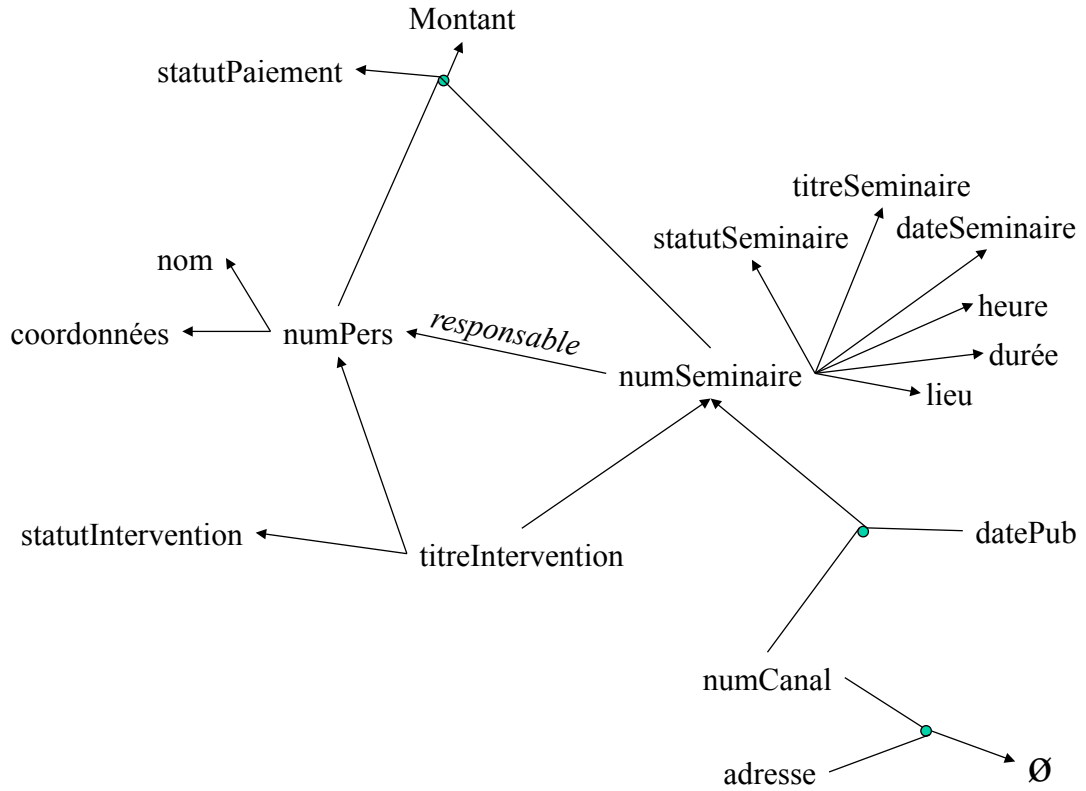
Montant

statutPaiement

titreSeminaire

statutSeminaire

dateSeminaire

nom

heure

coordonnées

numPers

responsable

durée

numSeminaire

lieu

statutIntervention

titreIntervention

datePub

numCanal

adresse

Ø